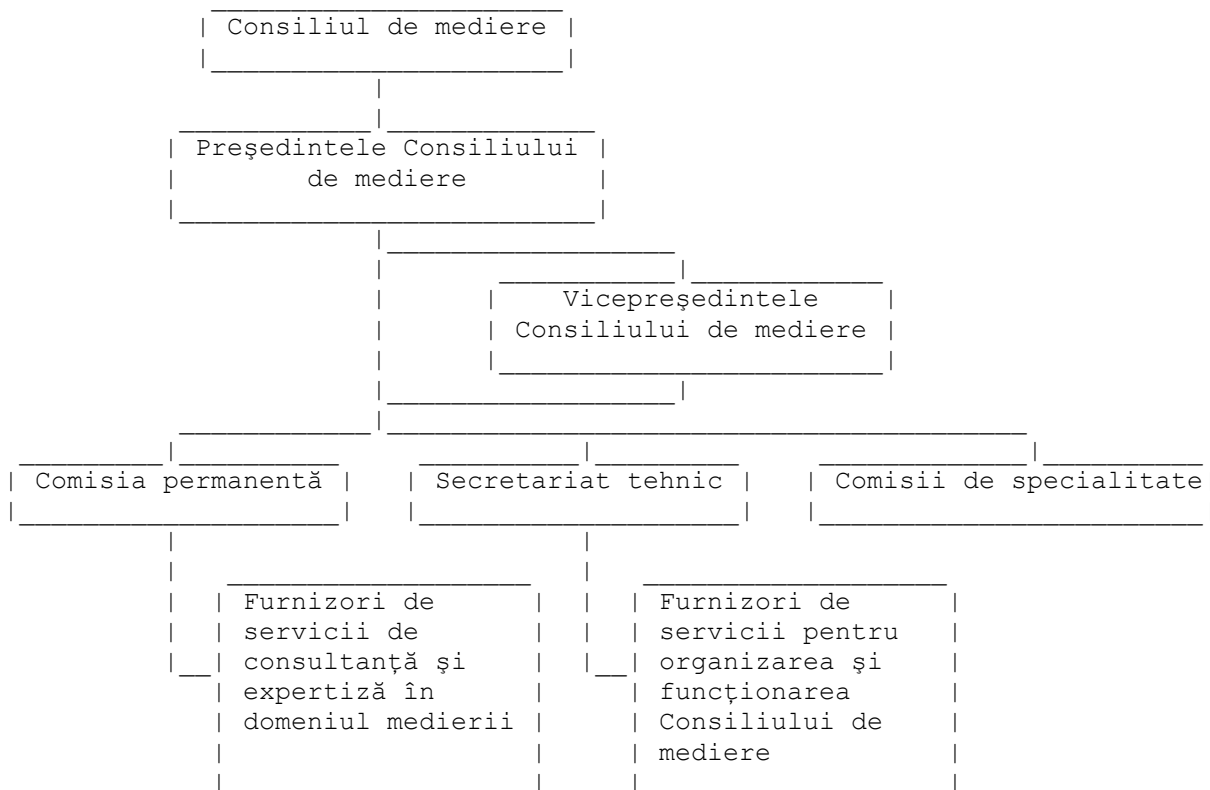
Consiliul de mediere

Preşedintele Consiliului de mediere

Vicepreşedintele Consiliului de mediere

Comisia permanentă

Secretariat tehnic

Comisii de specialitate

Furnizori de servicii de consultanţă şi expertiză în domeniul medierii

Furnizori de servicii pentru organizarea şi funcţionarea Consiliului de mediere